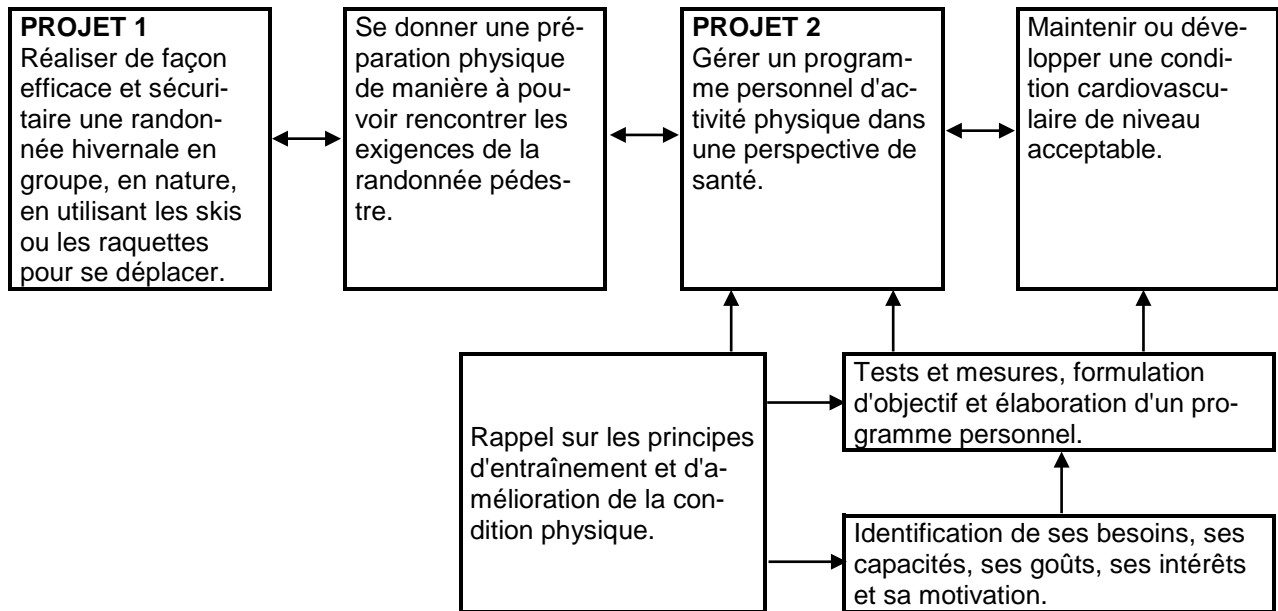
**PROJET 1**
Réaliser de façon efficace et sécuritaire une randonnée hivernale en groupe, en nature, en utilisant les skis ou les raquettes pour se déplacer.

Se donner une préparation physique de manière à pouvoir rencontrer les exigences de la randonnée pédestre.

**PROJET 2**
Gérer un programme personnel d'activité physique dans une perspective de santé.

Maintenir ou développer une condition cardiovasculaire de niveau acceptable.

Rappel sur les principes d'entraînement et d'amélioration de la condition physique.

Tests et mesures, formulation d'objectif et élaboration d'un programme personnel.

Identification de ses besoins, ses capacités, ses goûts, ses intérêts et sa motivation.